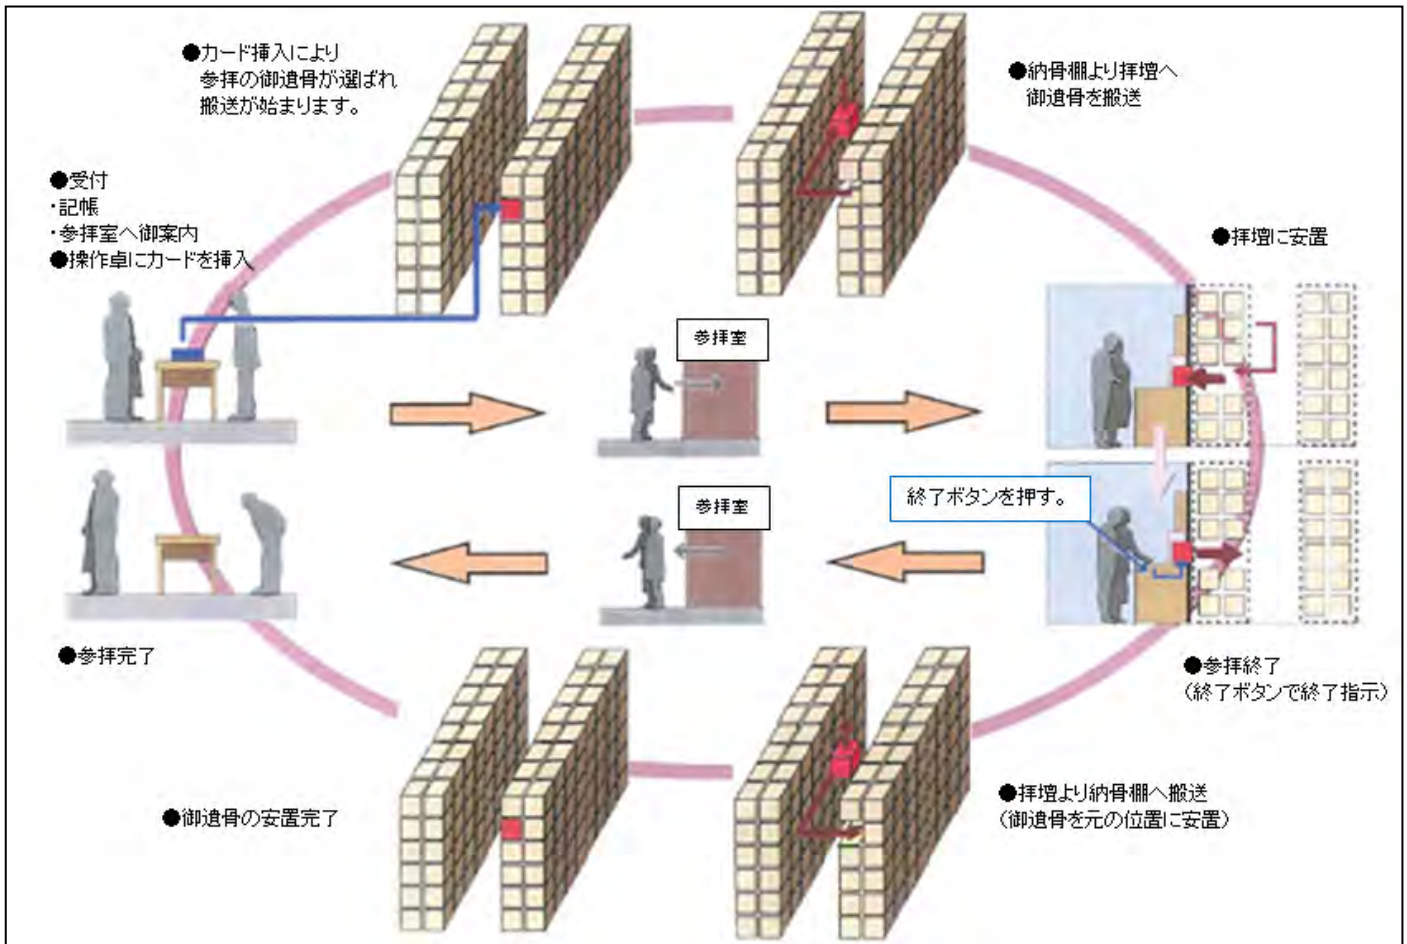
●カード挿入により参拝の御遺骨が選ばれ搬送が始まります。

●納骨棚より拝壇へ御遺骨を搬送

●受付
・記帳
・参拝室へ御案内
●操作卓にカードを挿入

●拝壇に安置

参拝室

終了ボタンを押す。

参拝室

●参拝完了

●参拝終了
(終了ボタンで終了指示)

●御遺骨の安置完了

●拝壇より納骨棚へ搬送
(御遺骨を元の位置に安置)